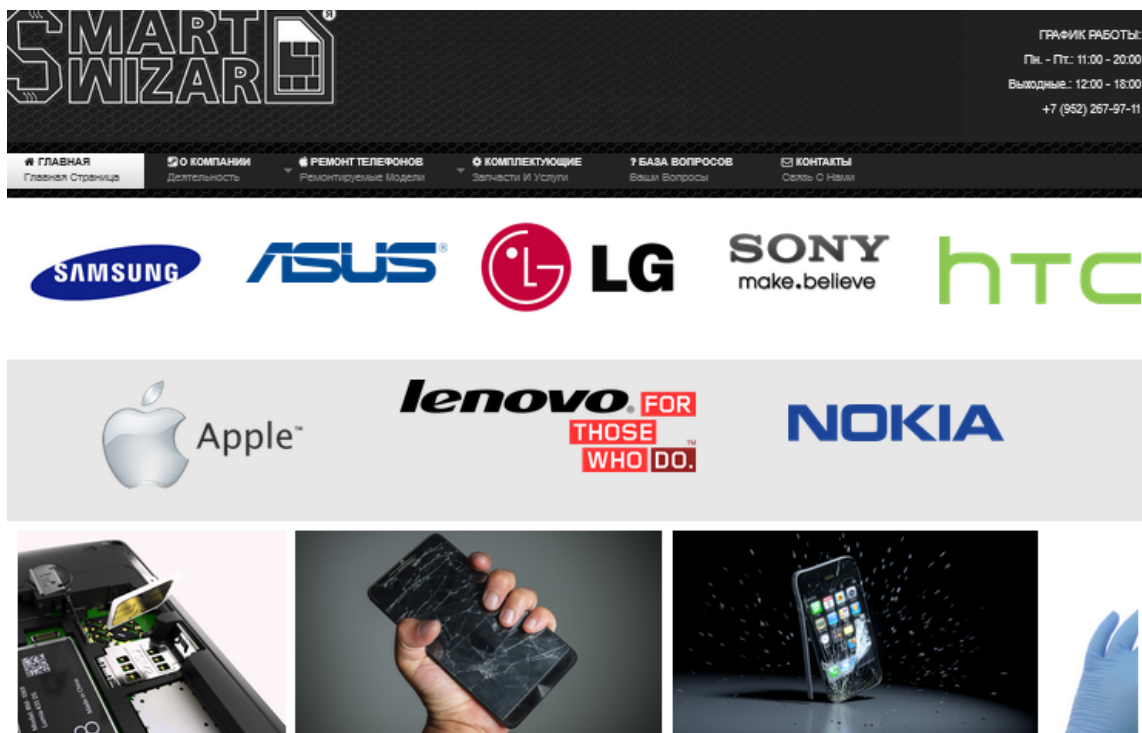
SMART WIZAR ®

ГРАФИК РАБОТЫ:
Пн. - Пт.: 11:00 - 20:00
Выходные.: 12:00 - 18:00
+7 (952) 267-97-11

ГЛАВНАЯ
Главная Страница

О КОМПАНИИ
Деятельность

РЕМОНТ ТЕЛЕФОНОВ
Ремонтируемые Модели

КОМПЛЕКТУЮЩИЕ
Запчасти И Услуги

? БАЗА ВОПРОСОВ
Ваши Вопросы

КОНТАКТЫ
Связь С Нами

SAMSUNG

ASUS®

LG

SONY
make.believe

htc

Apple™

lenovo. FOR THOSE WHO DO.™

NOKIA